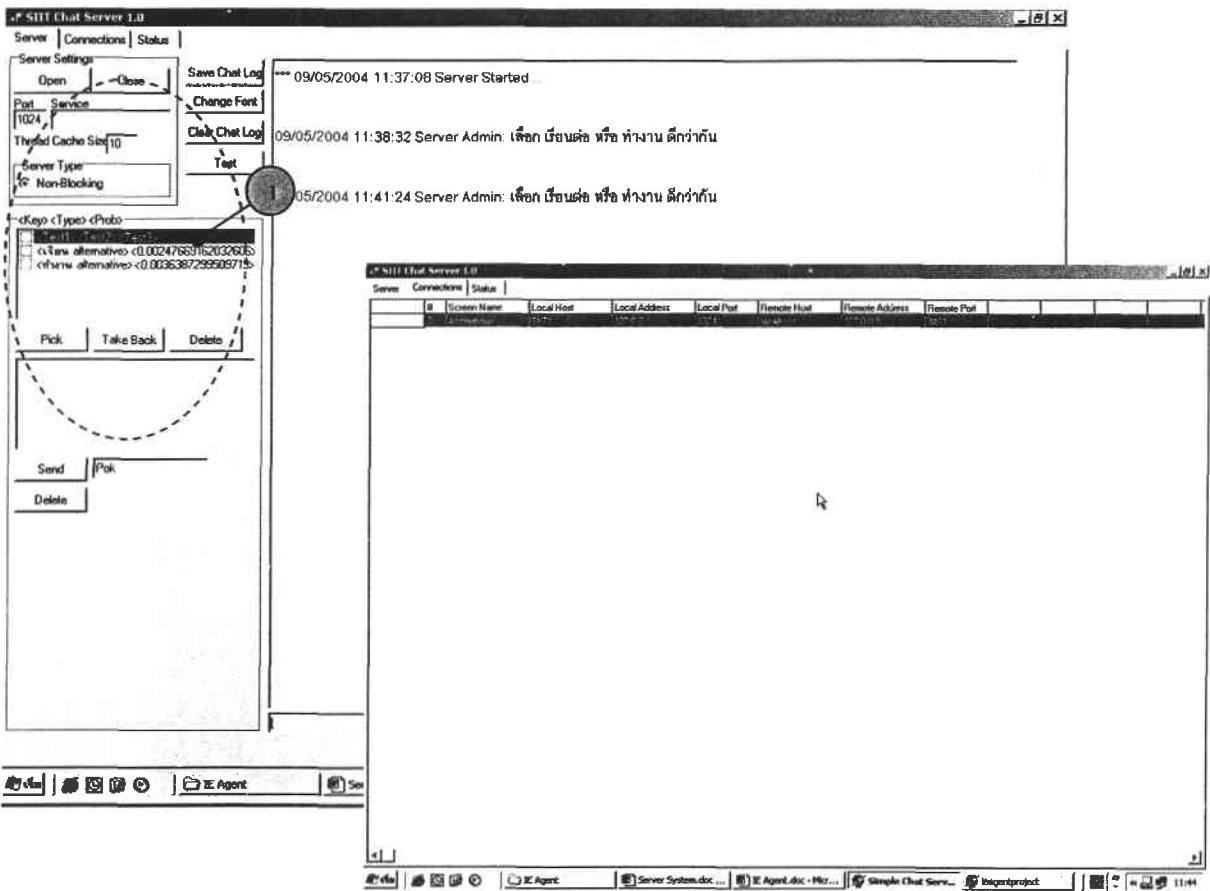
SIIT Chat Server 1.0

Server | Connections | Status

Server Settings

Open | Close

Port Service

1024

Thread Cache Size 10

Server Type

Non-Blocking

Save Chat Log

Change Font

Clear Chat Log

Test

*** 09/05/2004 11:37:08 Server Started ...

09/05/2004 11:38:32 Server Admin: เลือก เรียนต่อ หรือ ทำงาน ดีกว่ากัน

1

05/2004 11:41:24 Server Admin: เลือก เรียนต่อ หรือ ทำงาน ดีกว่ากัน

<Keyo> <Type> <Prob>

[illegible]

<เรียน alternative> <0.0024766916203260

<ทำงาน alternative> <0.0036387299509715

Pick | Take Back | Delete

Send | Pok

Delete

เริ่ม | IE Agent | Se

SIIT Chat Server 1.0

Server | Connections | Status

| # | Screen Name | Local Host | Local Address | Local Port | Remote Host | Remote Address | Remote Port |
|---|---|---|---|---|---|---|---|
| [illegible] | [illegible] | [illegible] | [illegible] | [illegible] | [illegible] | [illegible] | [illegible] |

เริ่ม | IE Agent | Server System.doc ... | IE Agent.doc - Micr... | Simple Chat Serv... | Iseagentproject | 11:44